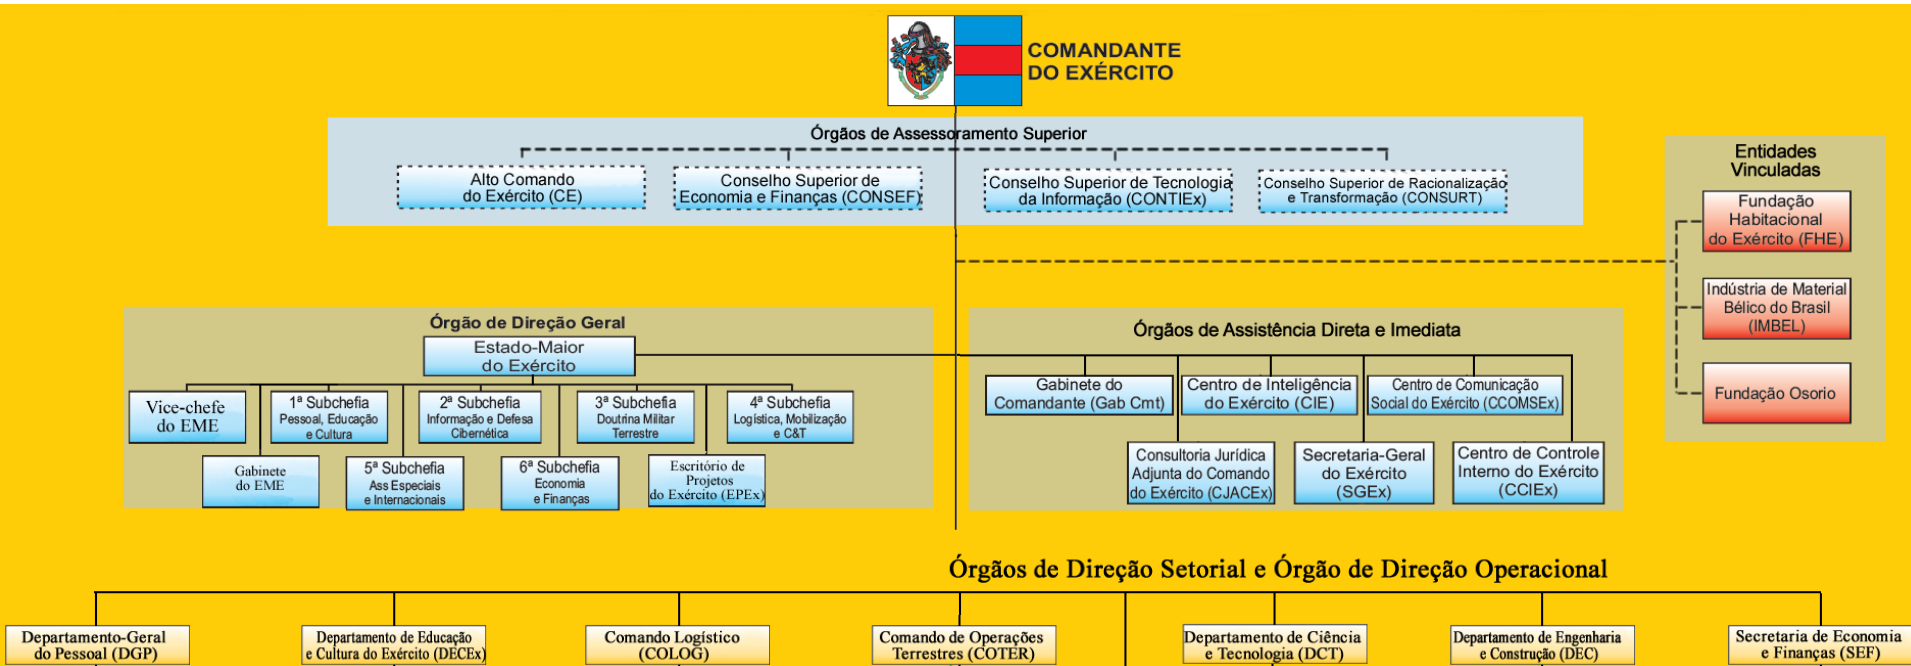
COMANDANTE DO EXÉRCITO

Órgãos de Assessoramento Superior

Alto Comando do Exército (CE)

Conselho Superior de Economia e Finanças (CONSEF)

Conselho Superior de Tecnologia da Informação (CONTIEx)

Conselho Superior de Racionalização e Transformação (CONSURT)

Entidades Vinculadas

Fundação Habitacional do Exército (FHE)

Indústria de Material Bélico do Brasil (IMBEL)

Fundação Osorio

Órgão de Direção Geral

Estado-Maior do Exército

Vice-chefe do EME

1ª Subchefia Pessoal, Educação e Cultura

2ª Subchefia Informação e Defesa Cibernética

3ª Subchefia Doutrina Militar Terrestre

4ª Subchefia Logística, Mobilização e C&T

Gabinete do EME

5ª Subchefia Ass Especiais e Internacionais

6ª Subchefia Economia e Finanças

Escritório de Projetos do Exército (EPEx)

Órgãos de Assistência Direta e Imediata

Gabinete do Comandante (Gab Cmt)

Centro de Inteligência do Exército (CIE)

Centro de Comunicação Social do Exército (CCOMSEx)

Consultoria Jurídica Adjunta do Comando do Exército (CJACEx)

Secretaria-Geral do Exército (SGEx)

Centro de Controle Interno do Exército (CCIEx)

Órgãos de Direção Setorial e Órgão de Direção Operacional

Departamento-Geral do Pessoal (DGP)

Departamento de Educação e Cultura do Exército (DECEx)

Comando Logístico (COLOG)

Comando de Operações Terrestres (COTER)

Departamento de Ciência e Tecnologia (DCT)

Departamento de Engenharia e Construção (DEC)

Secretaria de Economia e Finanças (SEF)